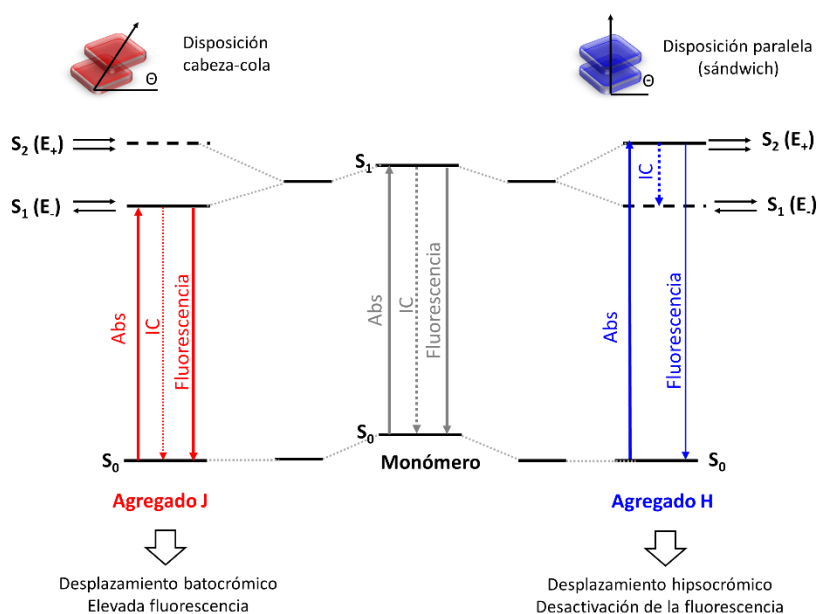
Disposición cabeza-cola

$\Theta$

Disposición paralela (sándwich)

$\Theta$

$S_2$ ($E_+$)

$S_1$ ($E_-$)

Abs

IC

Fluorescencia

$S_0$

Agregado J

Desplazamiento batocrómico
Elevada fluorescencia

$S_1$

Abs

IC

Fluorescencia

$S_0$

Monómero

$S_2$ ($E_+$)

IC

$S_1$ ($E_-$)

Abs

Fluorescencia

$S_0$

Agregado H

Desplazamiento hipsocrómico
Desactivación de la fluorescencia